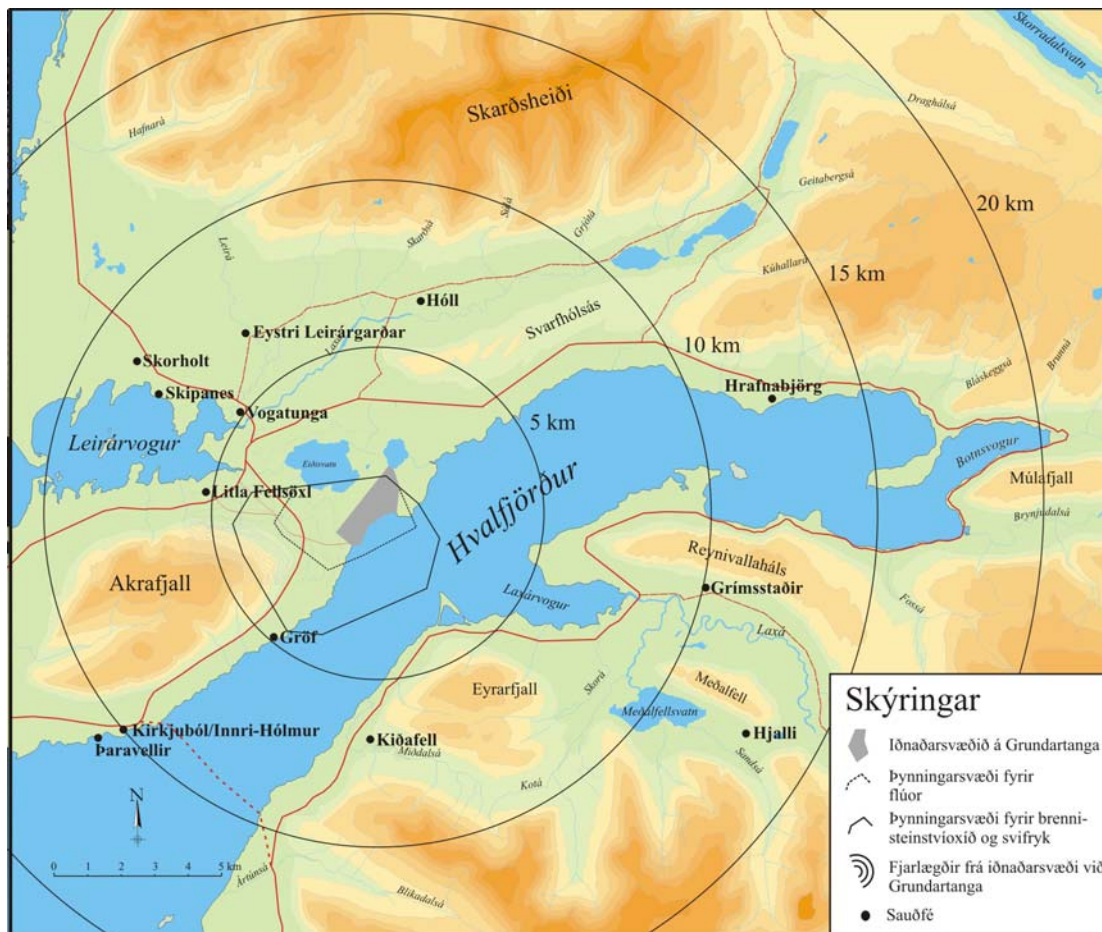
Skorradalsvatn
Skarðsheiði
Hafnará
Draghálsá
Geitabergsá
20 km
Leirá
Skarðsá
Súlá
Grjótá
Kúhallará
15 km
Höll
Eystri Leirárgarðar
Svarfhólsás
10 km
Skorholt
Laxá
Skipanes
Hrafnabjörg
Bláskeggsá
Brunná
Vogatunga
5 km
Leirárvogur
Eiðsvatn
Botnsvogur
Hvalfjörður
Múlafjall
Litla Fellsöxl
Brynjudalsá
Reynivallaháls
Akrafjall
Grímsstaðir
Laxárvogur
Fossá
Gröf
Laxá
Meðalfell
Eyrarfjall
Skorá
Meðalfellsvatn
Kirkjuból/Innri-Hólmur
Kiðafell
Hjalli
Þaravellir
Miðdalsá
Sandsá
Kotá
N
0 1 2 3 4 5 km
Ártúnsá
Bilkadalsá
Skýringar
Iðnaðarsvæðið á Grundartanga
Þynningarsvæði fyrir flúor
Þynningarsvæði fyrir brennisteinstvíoxíð og svifryk
Fjarlægðir frá iðnaðarsvæði við Grundartanga
Sauðfé